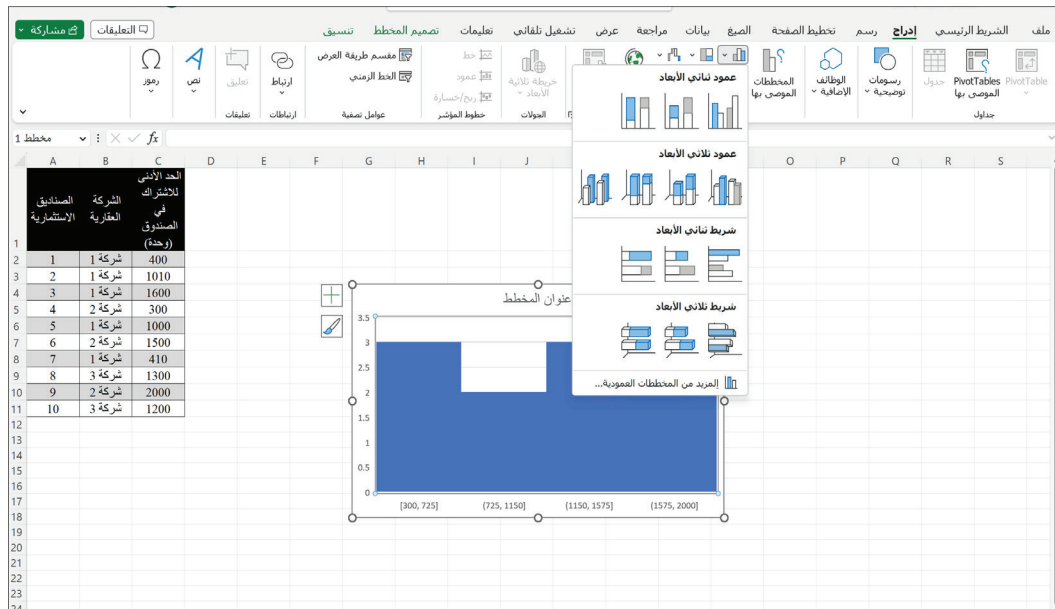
ملف الشريط الرئيسي إدراج رسم تخطيط الصفحة الصيغ بيانات مراجعة عرض تشغيل تلقائي تعليمات تصميم المخطط تنسيق التعليقات مشاركة

PivotTable PivotTables الموصى بها جدول جداول رسومات توضيحية الوظائف الإضافية المخططات الموصى بها خريطة ثلاثية الأبعاد الجولات خط عمود ربح/خسارة خطوط المؤشر مقسم طريقة العرض الخط الزمني عوامل تصفية ارتباط ارتباطات تعليق تعليقات نص رموز

عمود ثنائي الأبعاد
عمود ثلاثي الأبعاد
شريط ثنائي الأبعاد
شريط ثلاثي الأبعاد
المزيد من المخططات العمودية...

مخطط 1 $fx$

| | A | B | C |
|---|---|---|---|
| 1 | الصناديق الاستثمارية | الشركة العقارية | الحد الأدنى للاشتراك في الصندوق (وحدة) |
| 2 | 1 | شركة 1 | 400 |
| 3 | 2 | شركة 1 | 1010 |
| 4 | 3 | شركة 1 | 1600 |
| 5 | 4 | شركة 2 | 300 |
| 6 | 5 | شركة 1 | 1000 |
| 7 | 6 | شركة 2 | 1500 |
| 8 | 7 | شركة 1 | 410 |
| 9 | 8 | شركة 3 | 1300 |
| 10 | 9 | شركة 2 | 2000 |
| 11 | 10 | شركة 3 | 1200 |

عنوان المخطط
3.5 3 2.5 2 1.5 1 0.5 0
[300, 725] (725, 1150] (1150, 1575] (1575, 2000]